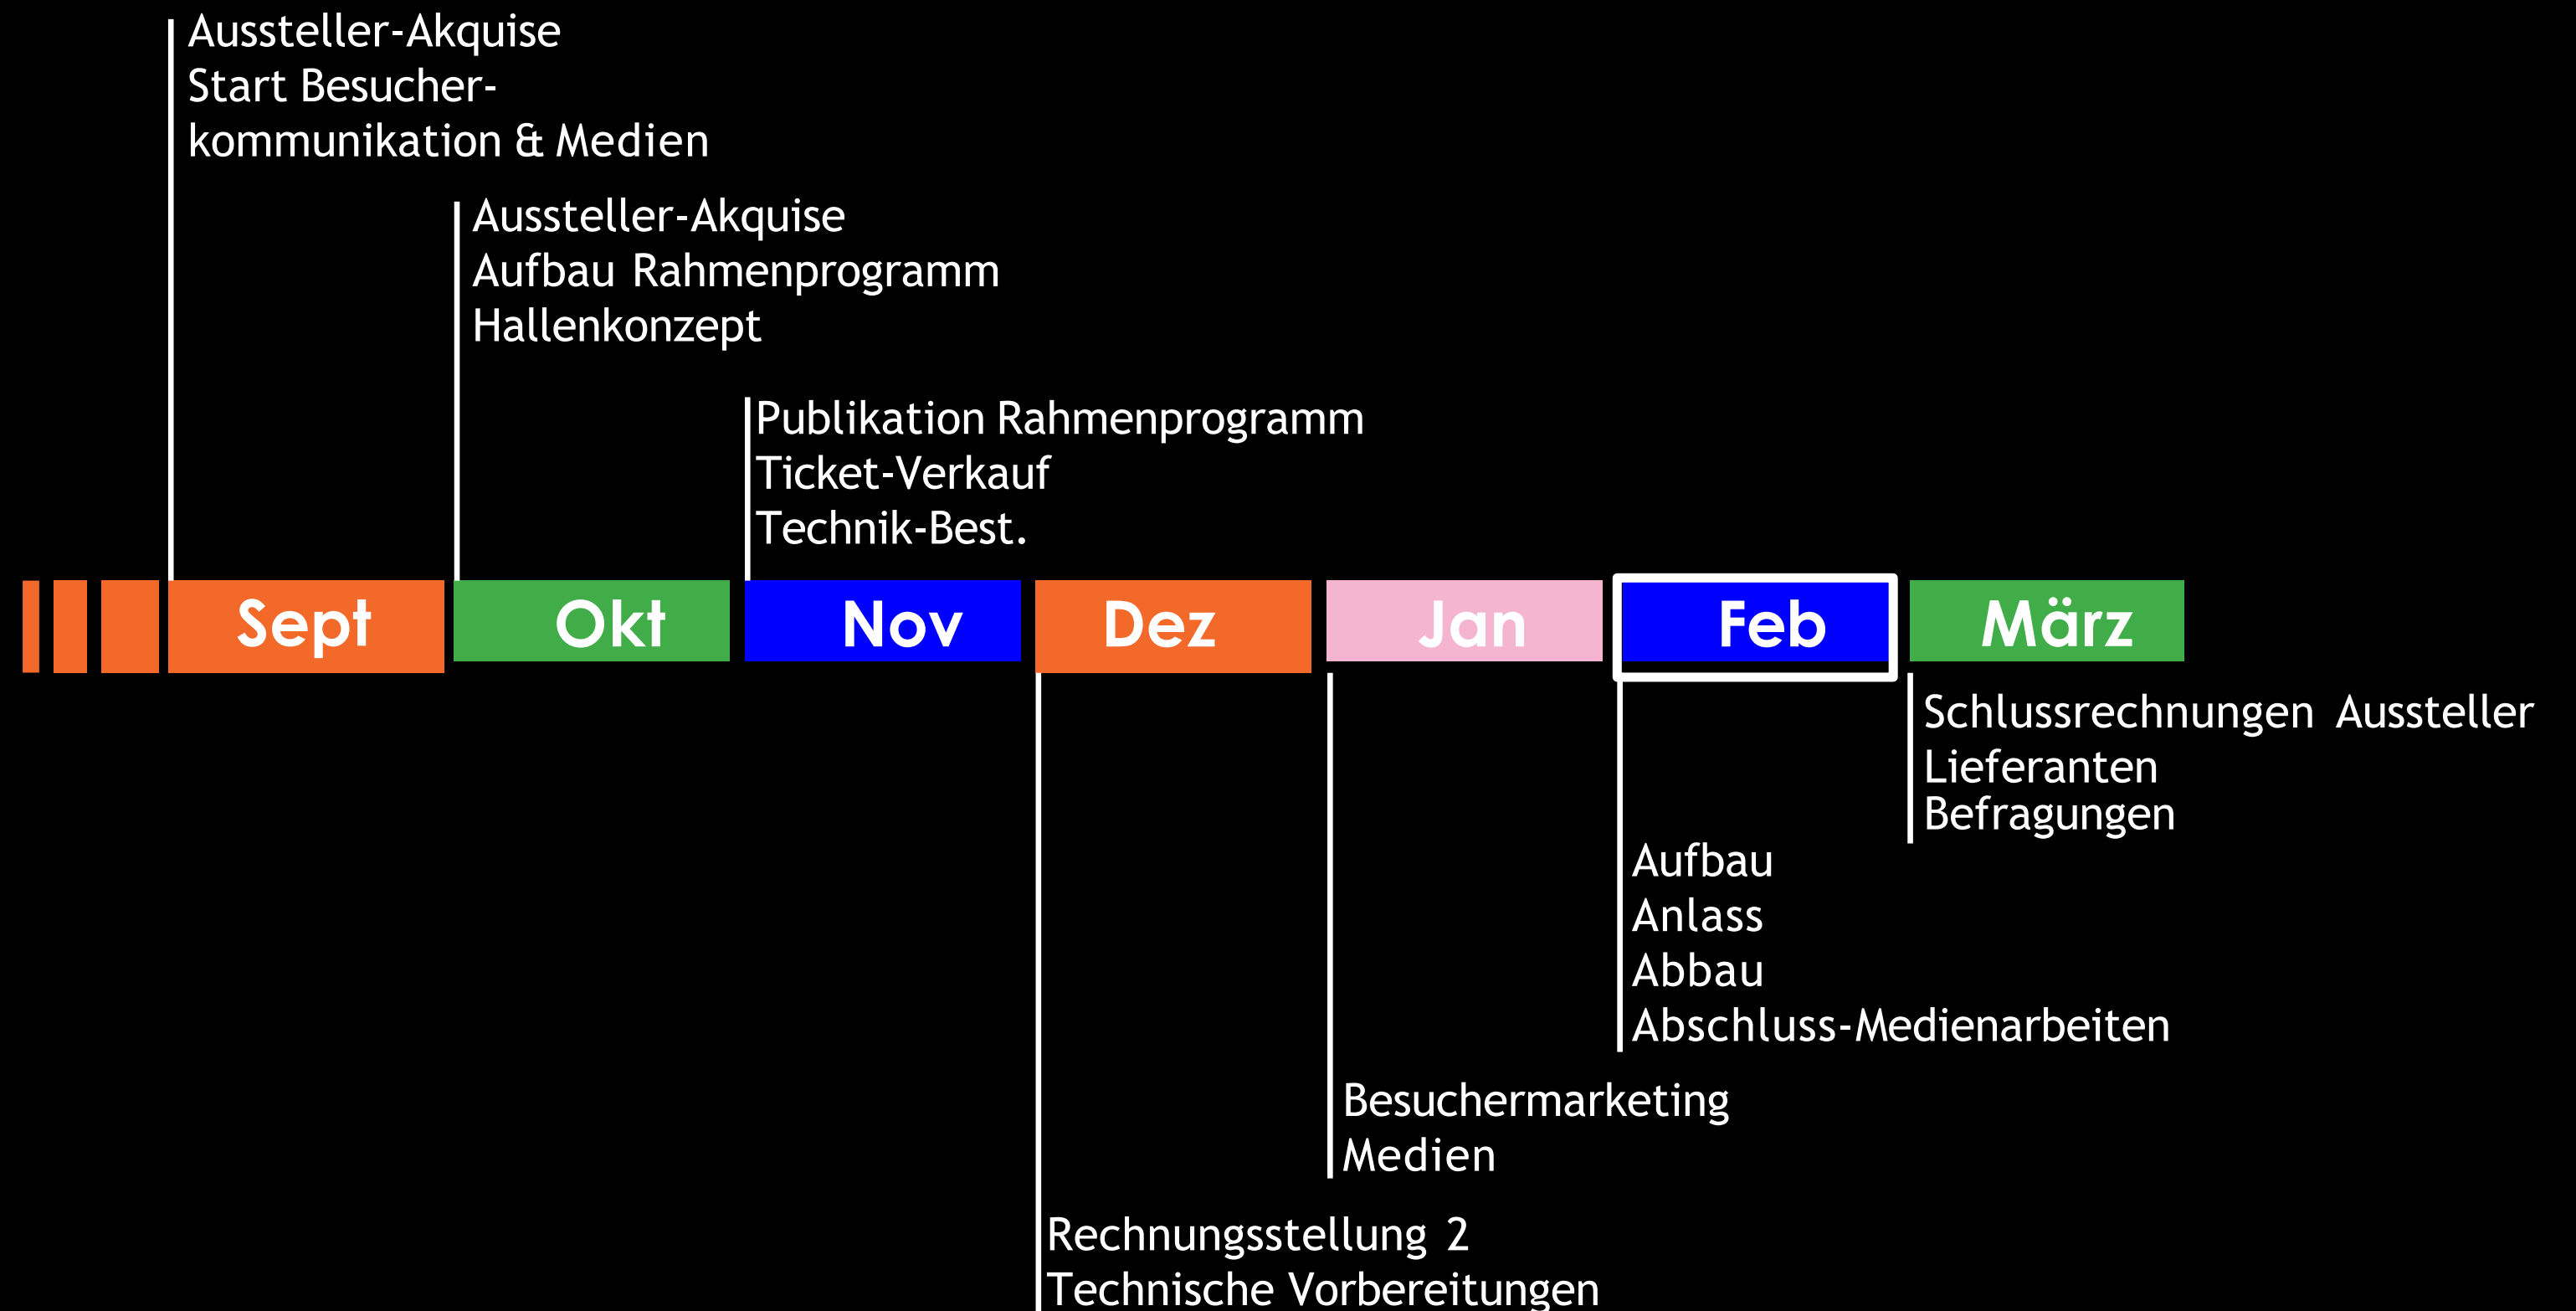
Aussteller-Akquise
Start Besucherkommunikation & Medien

Aussteller-Akquise
Aufbau Rahmenprogramm
Hallenkonzept

Publikation Rahmenprogramm
Ticket-Verkauf
Technik-Best.

Sept Okt Nov Dez Jan Feb März

Schlussrechnungen Aussteller
Lieferanten
Befragungen

Aufbau
Anlass
Abbau
Abschluss-Medienarbeiten

Besuchermarketing
Medien

Rechnungsstellung 2
Technische Vorbereitungen